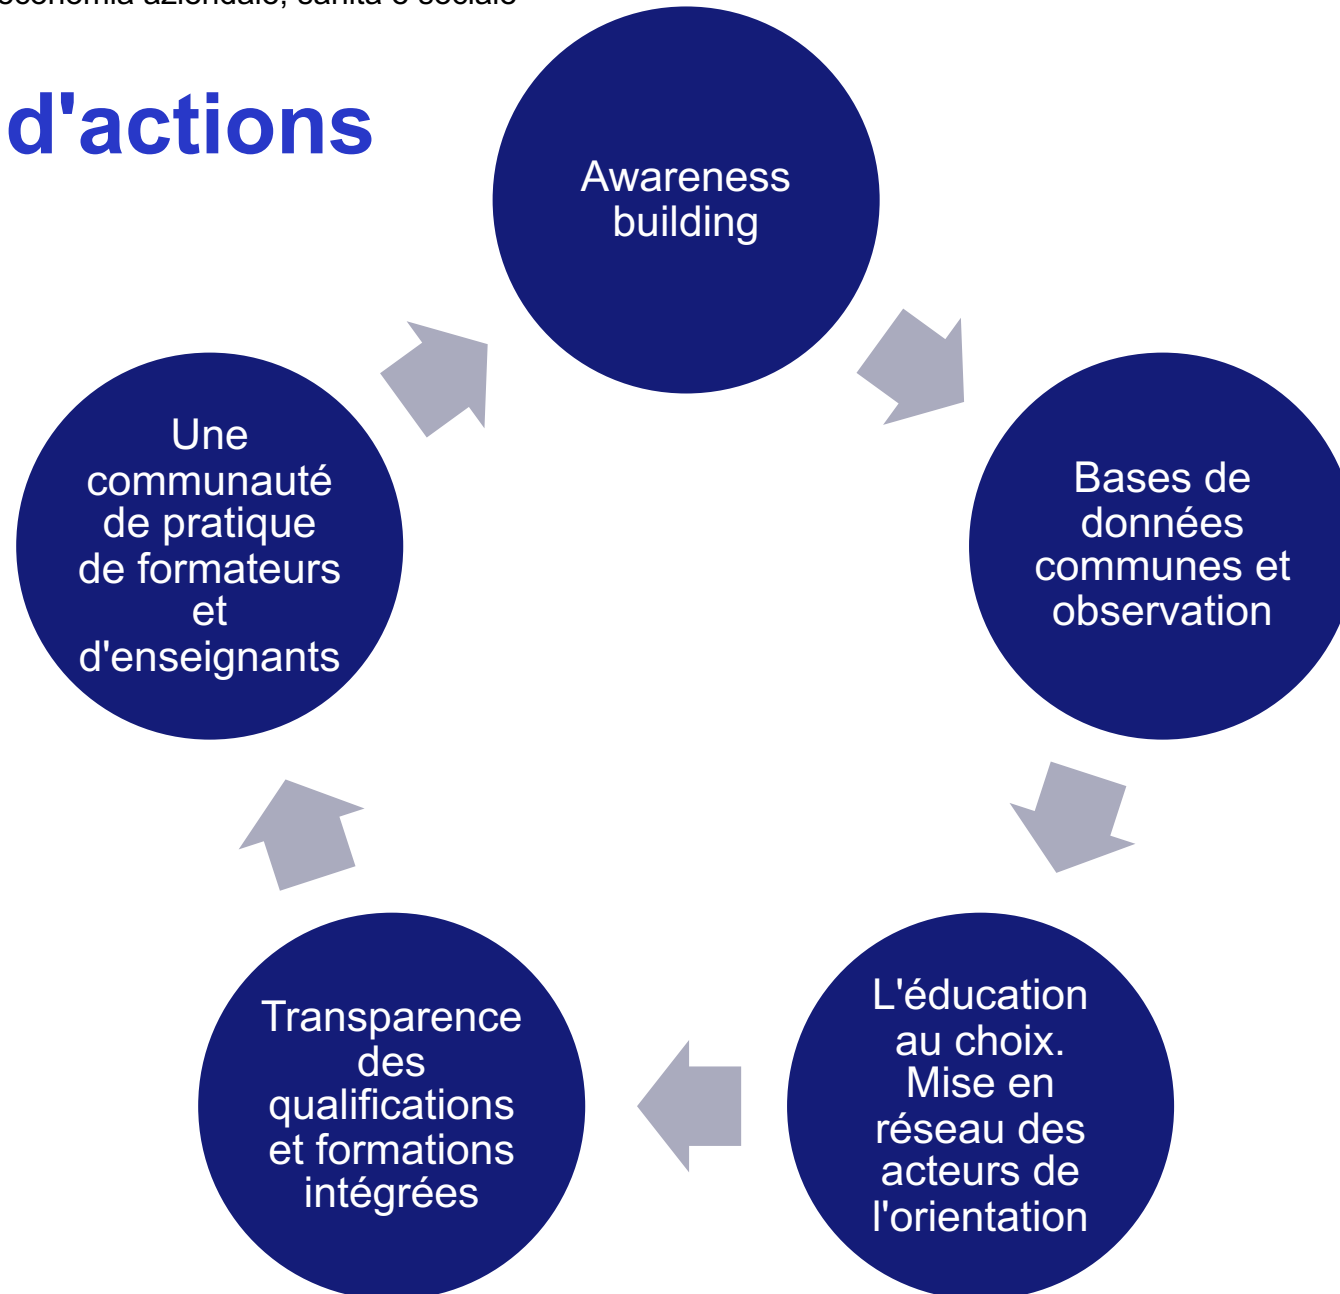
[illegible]

d'actions

Awareness building

Bases de données communes et observation

L'éducation au choix. Mise en réseau des acteurs de l'orientation

Transparence des qualifications et formations intégrées

Une communauté de pratique de formateurs et d'enseignants